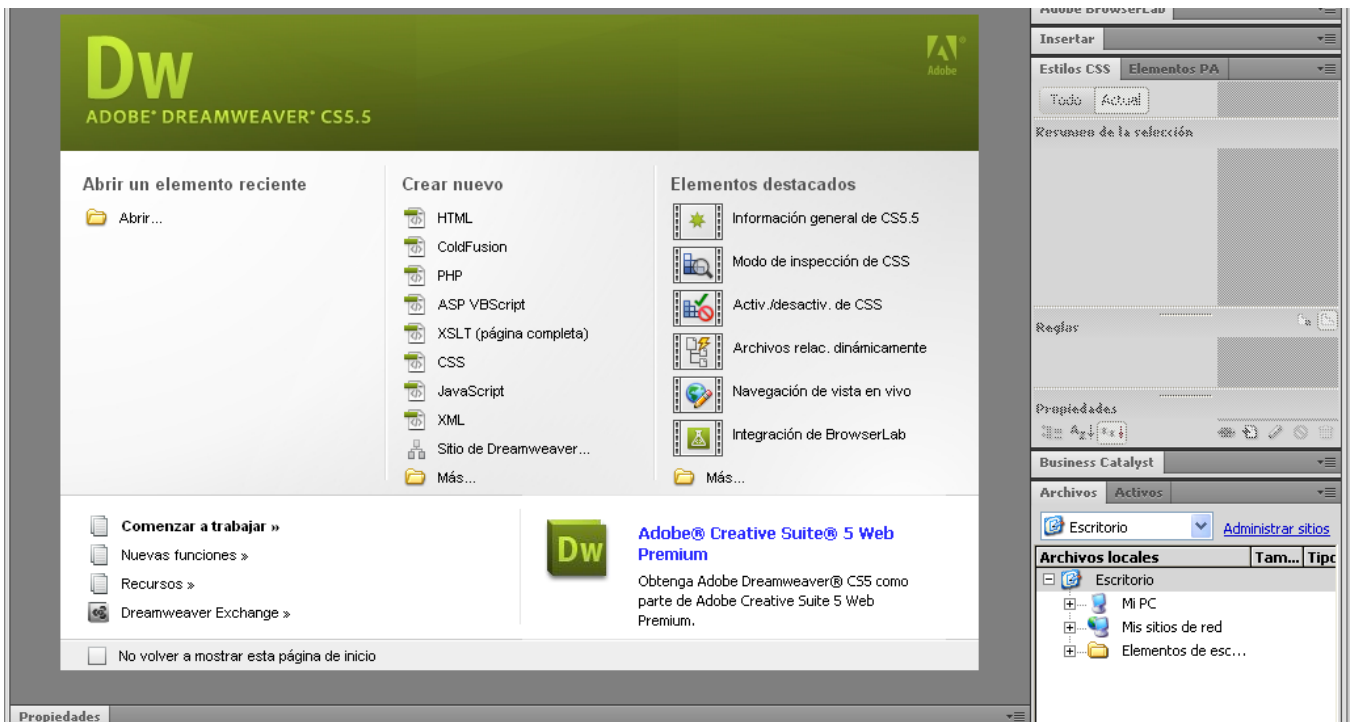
Dw
ADOBE® DREAMWEAVER® CS5.5
Adobe

Abrir un elemento reciente
Abrir...

Crear nuevo
HTML
ColdFusion
PHP
ASP VBScript
XSLT (página completa)
CSS
JavaScript
XML
Sitio de Dreamweaver...
Más...

Elementos destacados
Información general de CS5.5
Modo de inspección de CSS
Activ./desactiv. de CSS
Archivos relac. dinámicamente
Navegación de vista en vivo
Integración de BrowserLab
Más...

Comenzar a trabajar »
Nuevas funciones »
Recursos »
Dreamweaver Exchange »

Dw
Adobe® Creative Suite® 5 Web Premium
Obtenga Adobe Dreamweaver® CS5 como parte de Adobe Creative Suite 5 Web Premium.

No volver a mostrar esta página de inicio

Propiedades

Adobe BrowserLab
Insertar
Estilos CSS | Elementos PA
Todo | Actual
Resumen de la selección
Reglas
Propiedades
Business Catalyst
Archivos | Activos
Escritorio
Administrar sitios
| Archivos locales | Tam... | Tipo |
|---|---|---|
| Escritorio | | |
| Mi PC | | |
| Mis sitios de red | | |
| Elementos de esc... | | |